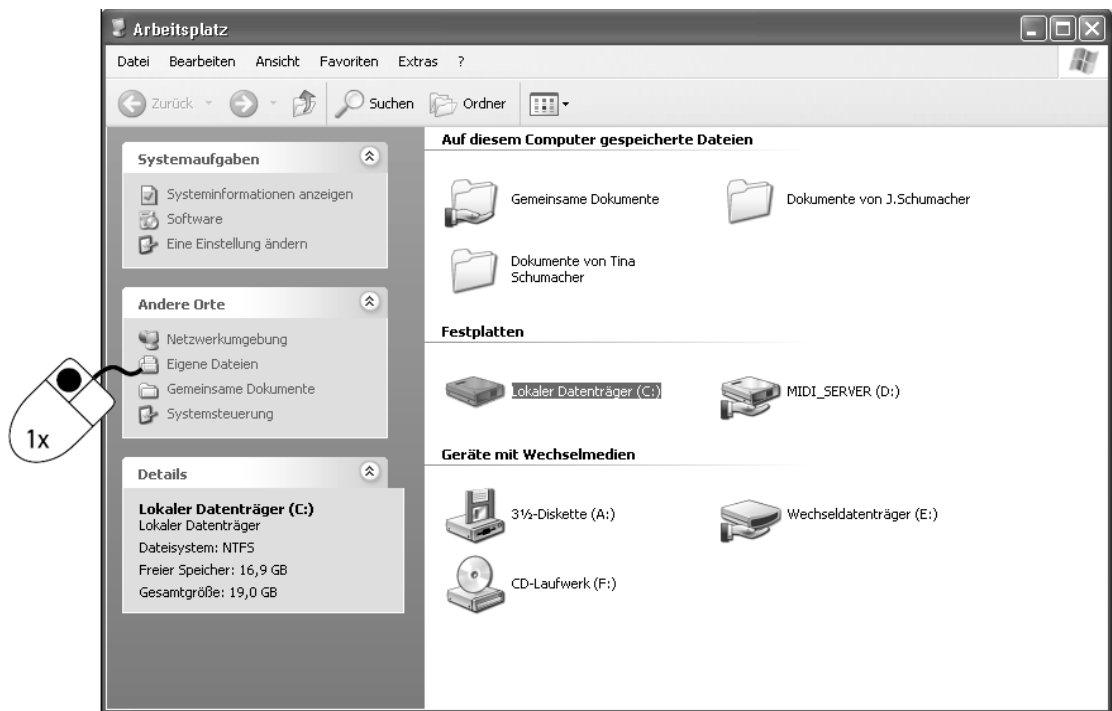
Arbeitsplatz

Datei Bearbeiten Ansicht Favoriten Extras ?

Zurück Suchen Ordner

Systemaufgaben

Systeminformationen anzeigen
Software
Eine Einstellung ändern

Andere Orte

Netzwerkumgebung
Eigene Dateien
Gemeinsame Dokumente
Systemsteuerung

1x

Details

Lokaler Datenträger (C:)
Lokaler Datenträger
Dateisystem: NTFS
Freier Speicher: 16,9 GB
Gesamtgröße: 19,0 GB

Auf diesem Computer gespeicherte Dateien

Gemeinsame Dokumente

Dokumente von J.Schumacher

Dokumente von Tina Schumacher

Festplatten

Lokaler Datenträger (C:)

MIDI_SERVER (D:)

Geräte mit Wechselmedien

3½-Diskette (A:)

Wechseldatenträger (E:)

CD-Laufwerk (F:)